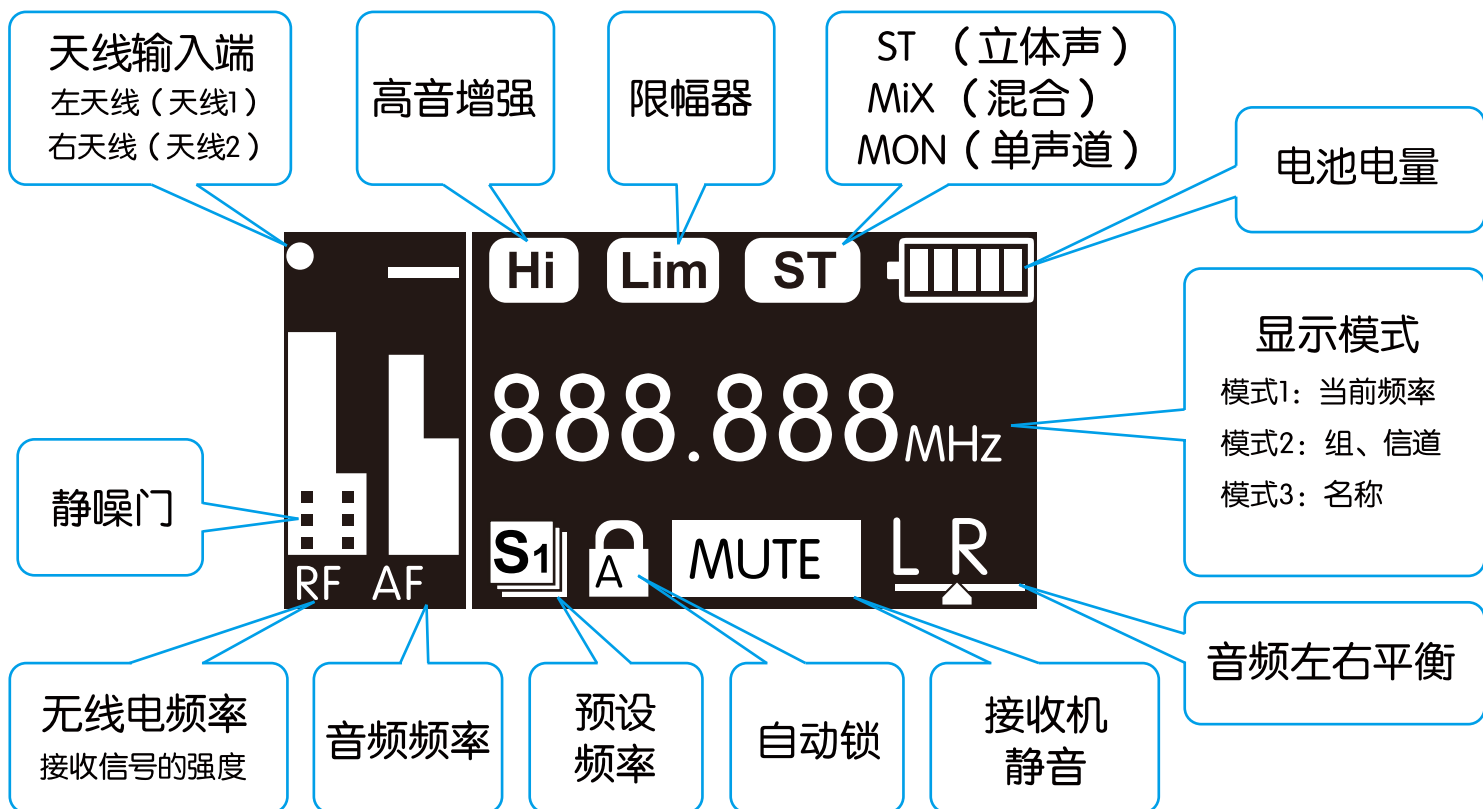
天线输入端
左天线（天线1）
右天线（天线2）

高音增强

限幅器

ST （立体声）
MiX（混合）
MON（单声道）

电池电量

Hi Lim ST

888.888MHz

显示模式
模式1：当前频率
模式2：组、信道
模式3：名称

静噪门

RF AF

S1 A MUTE L R

音频左右平衡

无线电频率
接收信号的强度

音频频率

预设
频率

自动锁

接收机
静音